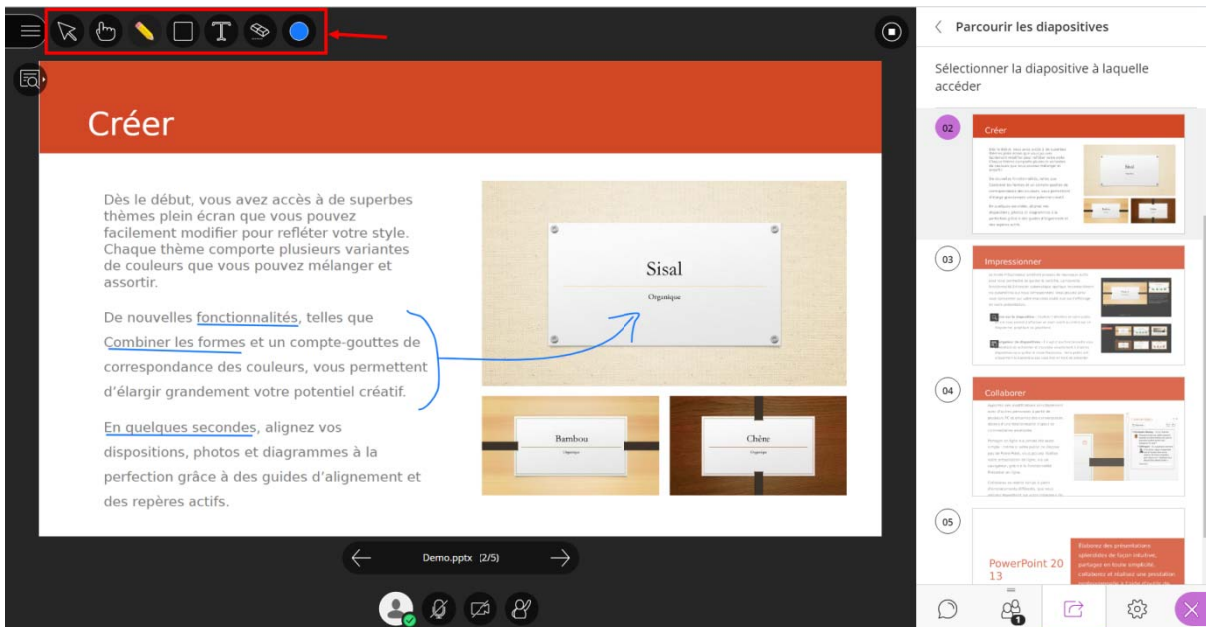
Créer

Dès le début, vous avez accès à de superbes thèmes plein écran que vous pouvez facilement modifier pour refléter votre style. Chaque thème comporte plusieurs variantes de couleurs que vous pouvez mélanger et assortir.

De nouvelles fonctionnalités, telles que Combiner les formes et un compte-gouttes de correspondance des couleurs, vous permettent d'élargir grandement votre potentiel créatif.

En quelques secondes, alignez vos dispositions, photos et diagrammes à la perfection grâce à des guides d'alignement et des repères actifs.

Sisal

Organique

Bambou

Organique

Chêne

Organique

Demo.pptx (2/5)

Parcourir les diapositives

Sélectionner la diapositive à laquelle accéder

02

Créer

03

Impressionner

04

Collaborer

05

PowerPoint 2013

1